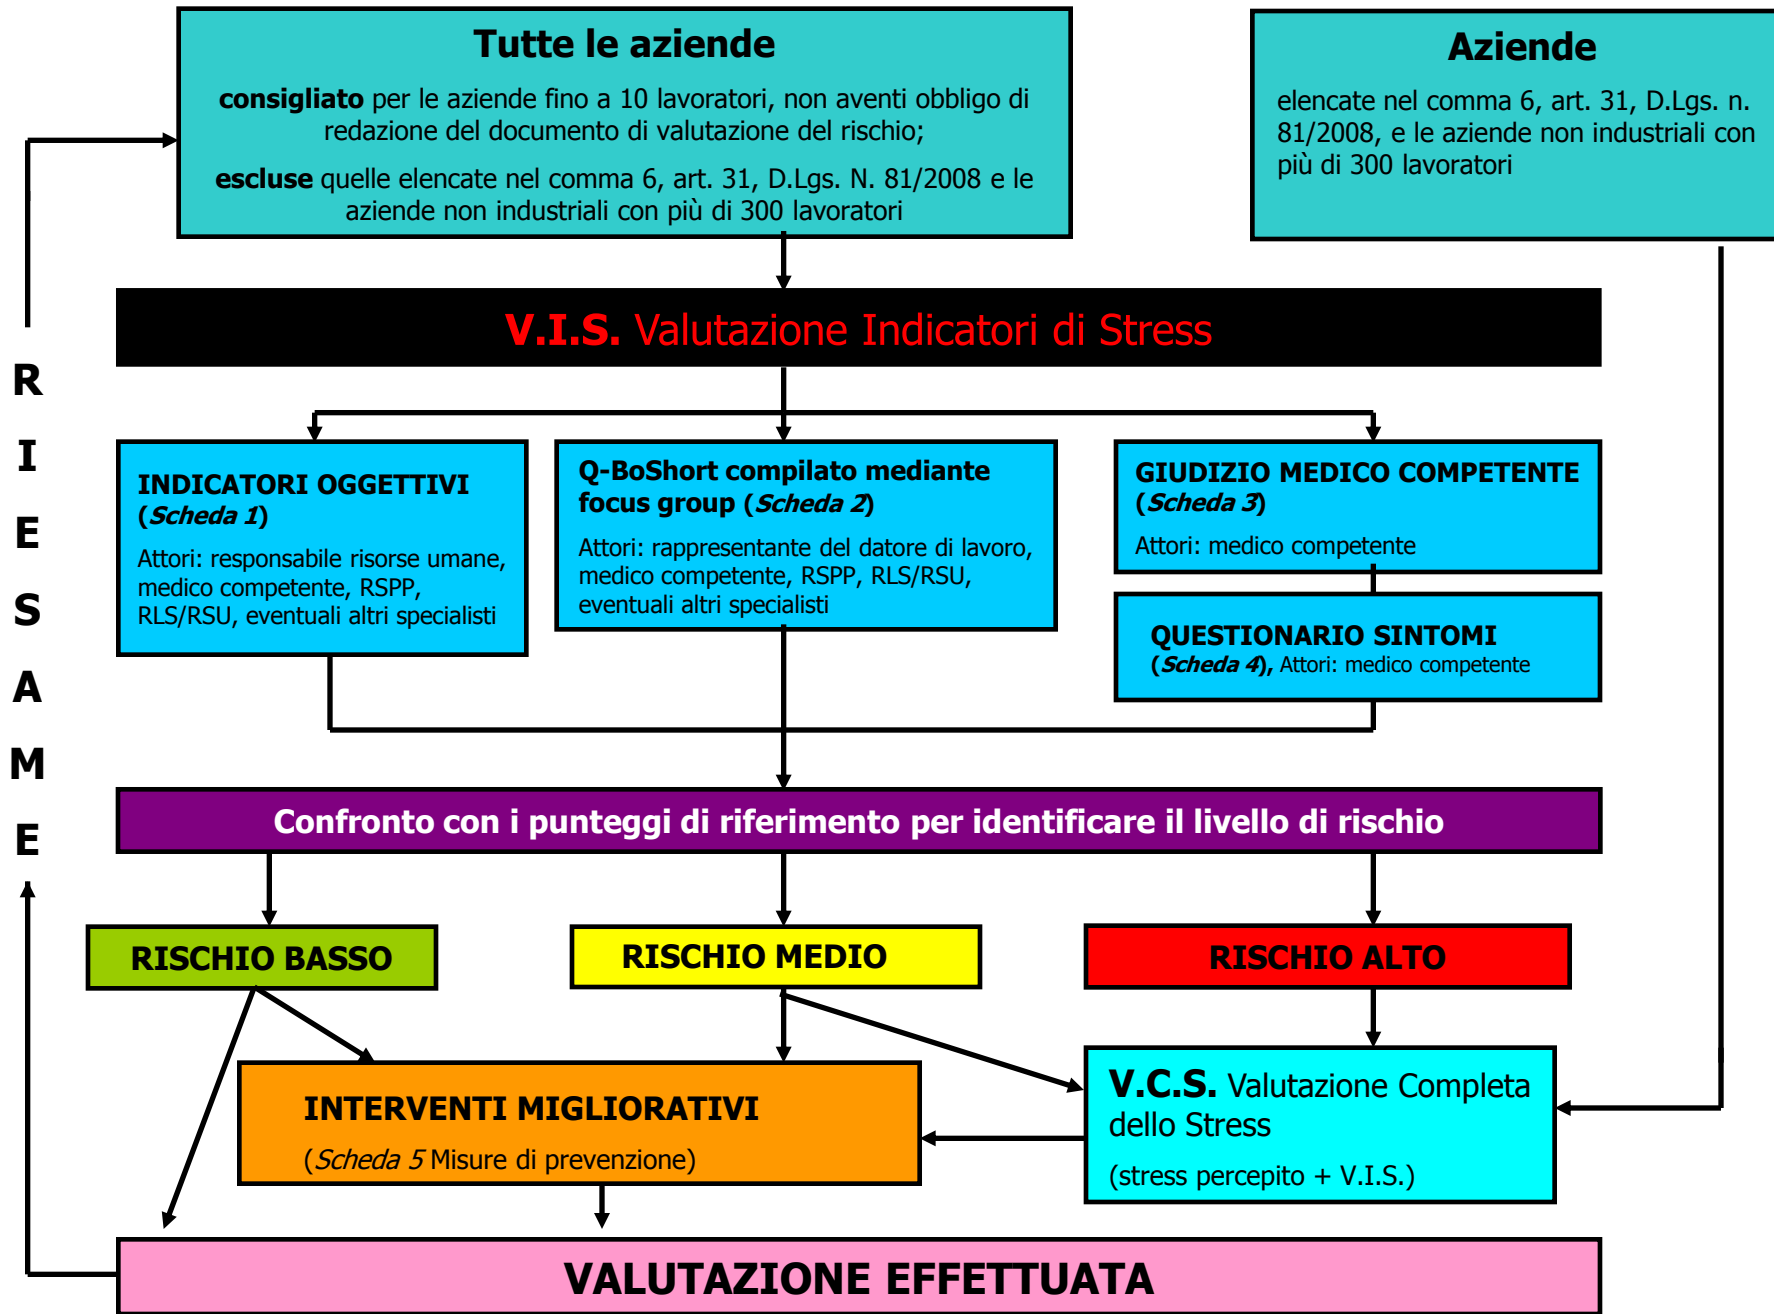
Tutte le aziende

**consigliato** per le aziende fino a 10 lavoratori, non aventi obbligo di redazione del documento di valutazione del rischio;

**escluse** quelle elencate nel comma 6, art. 31, D.Lgs. N. 81/2008 e le aziende non industriali con più di 300 lavoratori

Aziende

elencate nel comma 6, art. 31, D.Lgs. n. 81/2008, e le aziende non industriali con più di 300 lavoratori

R
I
E
S
A
M
E

V.I.S. Valutazione Indicatori di Stress

INDICATORI OGGETTIVI (*Scheda 1*)

Attori: responsabile risorse umane, medico competente, RSPP, RLS/RSU, eventuali altri specialisti

Q-BoShort compilato mediante focus group (*Scheda 2*)

Attori: rappresentante del datore di lavoro, medico competente, RSPP, RLS/RSU, eventuali altri specialisti

GIUDIZIO MEDICO COMPETENTE (*Scheda 3*)

Attori: medico competente

QUESTIONARIO SINTOMI (*Scheda 4*), Attori: medico competente

Confronto con i punteggi di riferimento per identificare il livello di rischio

RISCHIO BASSO

RISCHIO MEDIO

RISCHIO ALTO

INTERVENTI MIGLIORATIVI

(*Scheda 5* Misure di prevenzione)

V.C.S. Valutazione Completa dello Stress

(stress percepito + V.I.S.)

VALUTAZIONE EFFETTUATA